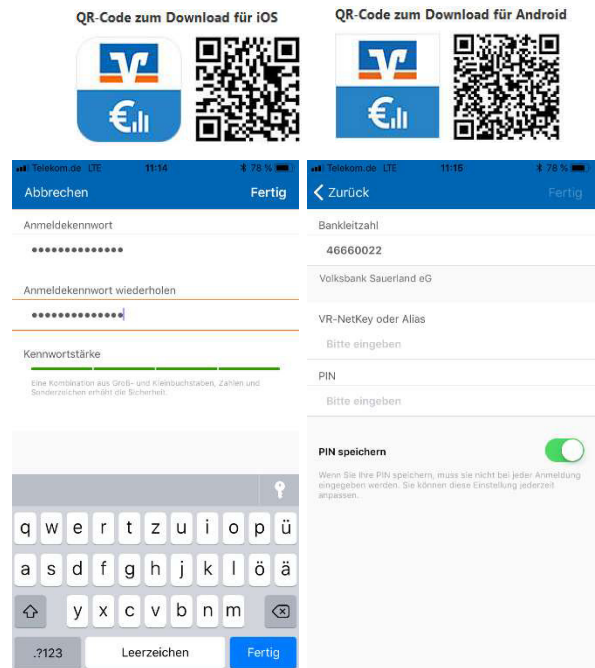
QR-Code zum Download für iOS

QR-Code zum Download für Android

Telekom.de LTE 11:14 78 %

Abbrechen Fertig

Anmeldekennwort

••••••••••••••

Anmeldekennwort wiederholen

••••••••••••••

Kennwortstärke

Eine Kombination aus Groß- und Kleinbuchstaben, Zahlen und Sonderzeichen erhöht die Sicherheit.

q w e r t z u i o p ü

a s d f g h j k l ö ä

y x c v b n m

.?123 Leerzeichen Fertig

Telekom.de LTE 11:15 78 %

Zurück Fertig

Bankleitzahl

46660022

Volksbank Sauerland eG

VR-NetKey oder Alias

Bitte eingeben

PIN

Bitte eingeben

PIN speichern

Wenn Sie Ihre PIN speichern, muss sie nicht bei jeder Anmeldung eingegeben werden. Sie können diese Einstellung jederzeit anpassen.